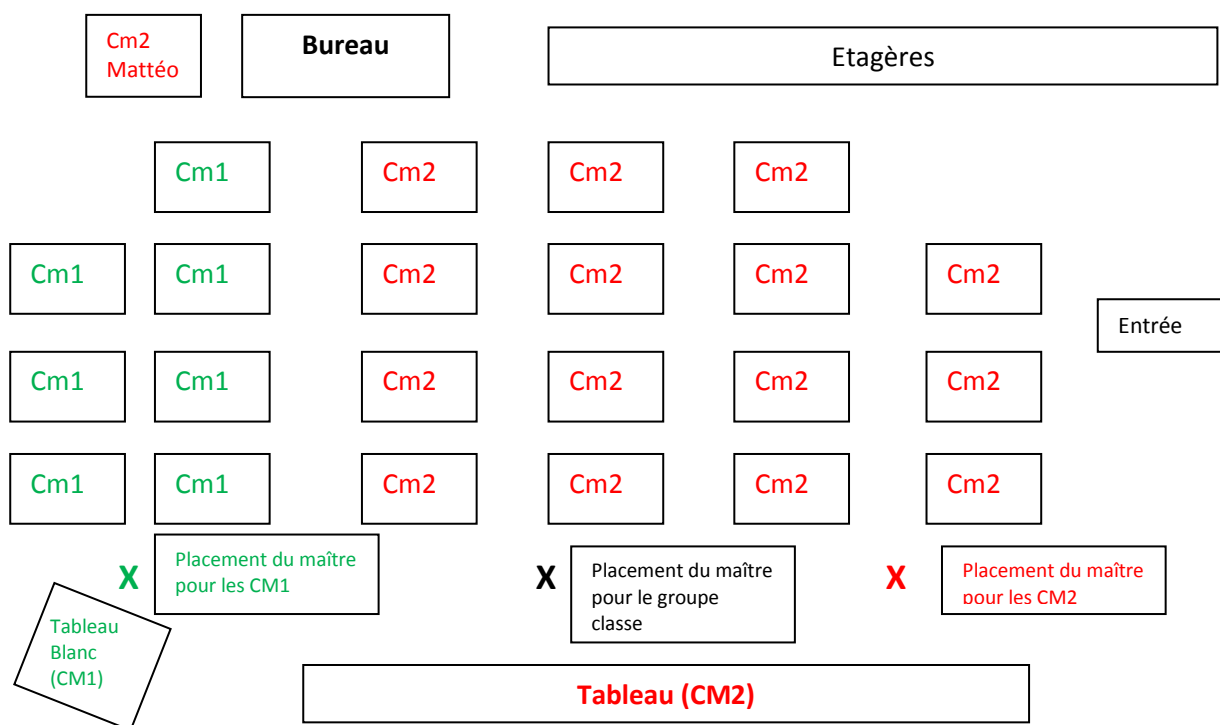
Cm2
Mattéo

Bureau

Etagères

Cm1 Cm2 Cm2 Cm2

Cm1 Cm1 Cm2 Cm2 Cm2 Cm2

Entrée

Cm1 Cm1 Cm2 Cm2 Cm2 Cm2

Cm1 Cm1 Cm2 Cm2 Cm2 Cm2

X Placement du maître pour les CM1

X Placement du maître pour le groupe classe

X Placement du maître pour les CM2

Tableau Blanc (CM1)

Tableau (CM2)